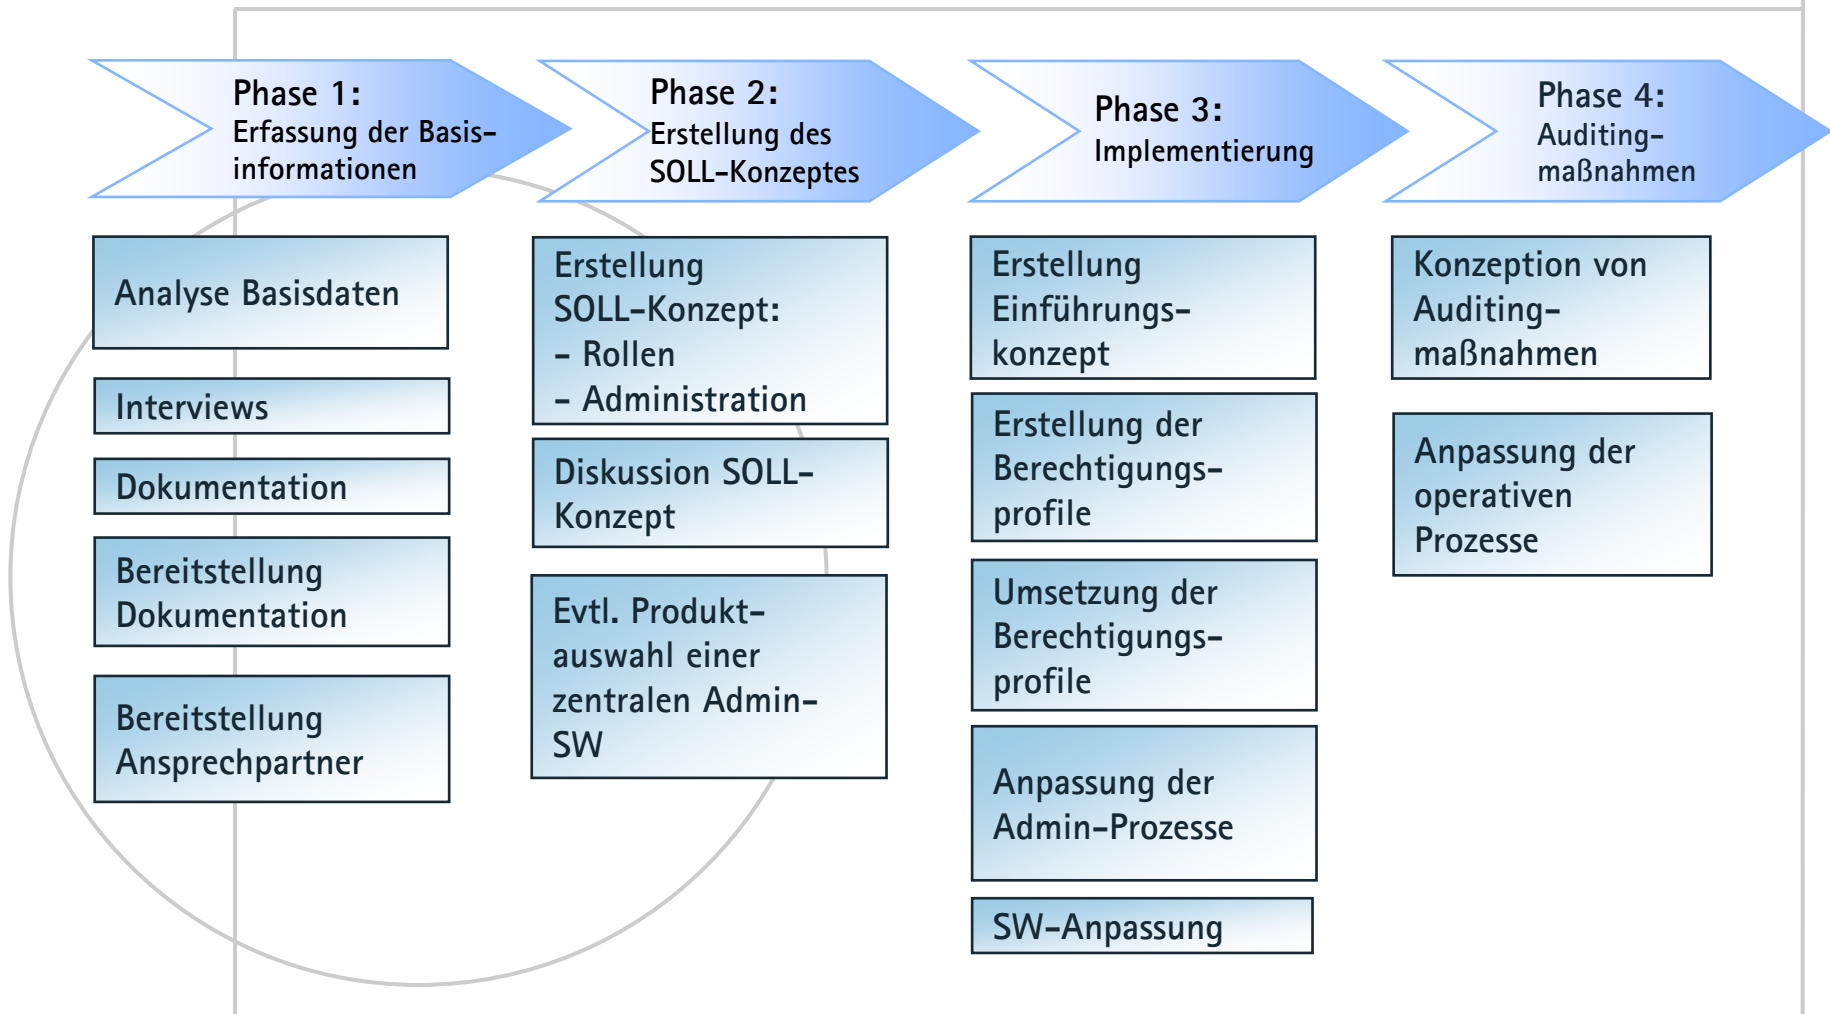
Phase 1:
Erfassung der Basisinformationen

Phase 2:
Erstellung des SOLL-Konzeptes

Phase 3:
Implementierung

Phase 4:
Auditingmaßnahmen

Analyse Basisdaten

Interviews

Dokumentation

Bereitstellung Dokumentation

Bereitstellung Ansprechpartner

Erstellung SOLL-Konzept:
- Rollen
- Administration

Diskussion SOLL-Konzept

Evtl. Produktauswahl einer zentralen Admin-SW

Erstellung Einführungskonzept

Erstellung der Berechtigungsprofile

Umsetzung der Berechtigungsprofile

Anpassung der Admin-Prozesse

SW-Anpassung

Konzeption von Auditingmaßnahmen

Anpassung der operativen Prozesse